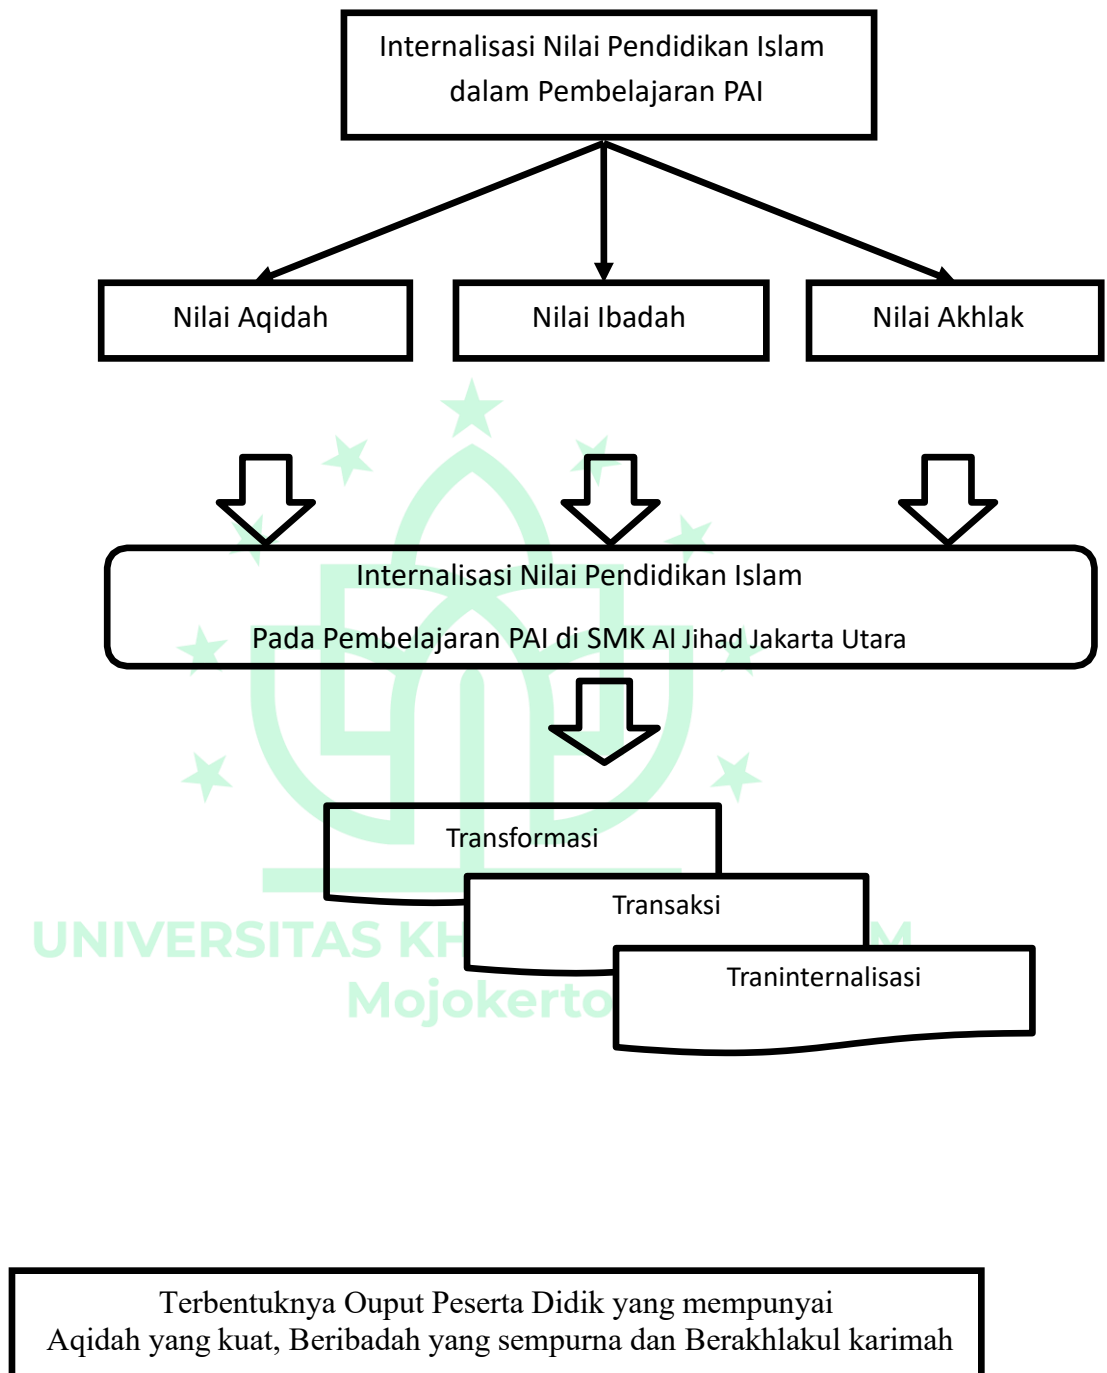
Internalisasi Nilai Pendidikan Islam dalam Pembelajaran PAI

Nilai Aqidah

Nilai Ibadah

Nilai Akhlak

Internalisasi Nilai Pendidikan Islam

Pada Pembelajaran PAI di SMK Al Jihad Jakarta Utara

Transformasi

Transaksi

Traninternalisasi

UNIVERSITAS KH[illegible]M

Mojokerto

Terbentuknya Ouput Peserta Didik yang mempunyai Aqidah yang kuat, Beribadah yang sempurna dan Berakhlakul karimah